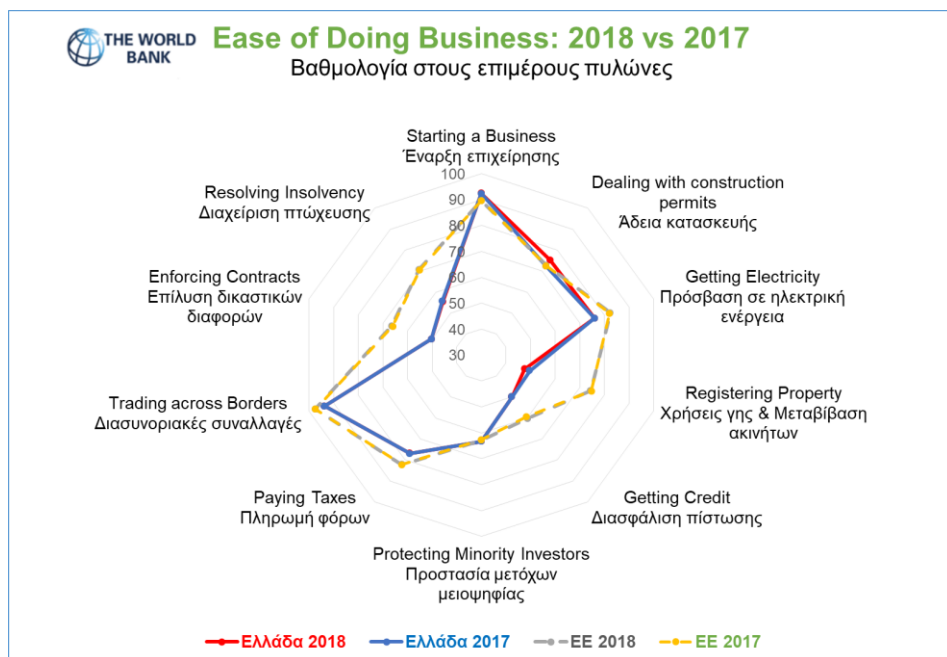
THE WORLD BANK

Ease of Doing Business: 2018 vs 2017
Βαθμολογία στους επιμέρους πυλώνες

Starting a Business
Έναρξη επιχείρησης

Dealing with construction permits
Άδεια κατασκευής

Getting Electricity
Πρόσβαση σε ηλεκτρική ενέργεια

Registering Property
Χρήσεις γης & Μεταβίβαση ακινήτων

Getting Credit
Διασφάλιση πίστωσης

Protecting Minority Investors
Προστασία μετόχων μειοψηφίας

Paying Taxes
Πληρωμή φόρων

Trading across Borders
Διασυνοριακές συναλλαγές

Enforcing Contracts
Επίλυση δικαστικών διαφορών

Resolving Insolvency
Διαχείριση πτώχευσης

100
90
80
70
60
50
40
30

Ελλάδα 2018
Ελλάδα 2017
ΕΕ 2018
ΕΕ 2017